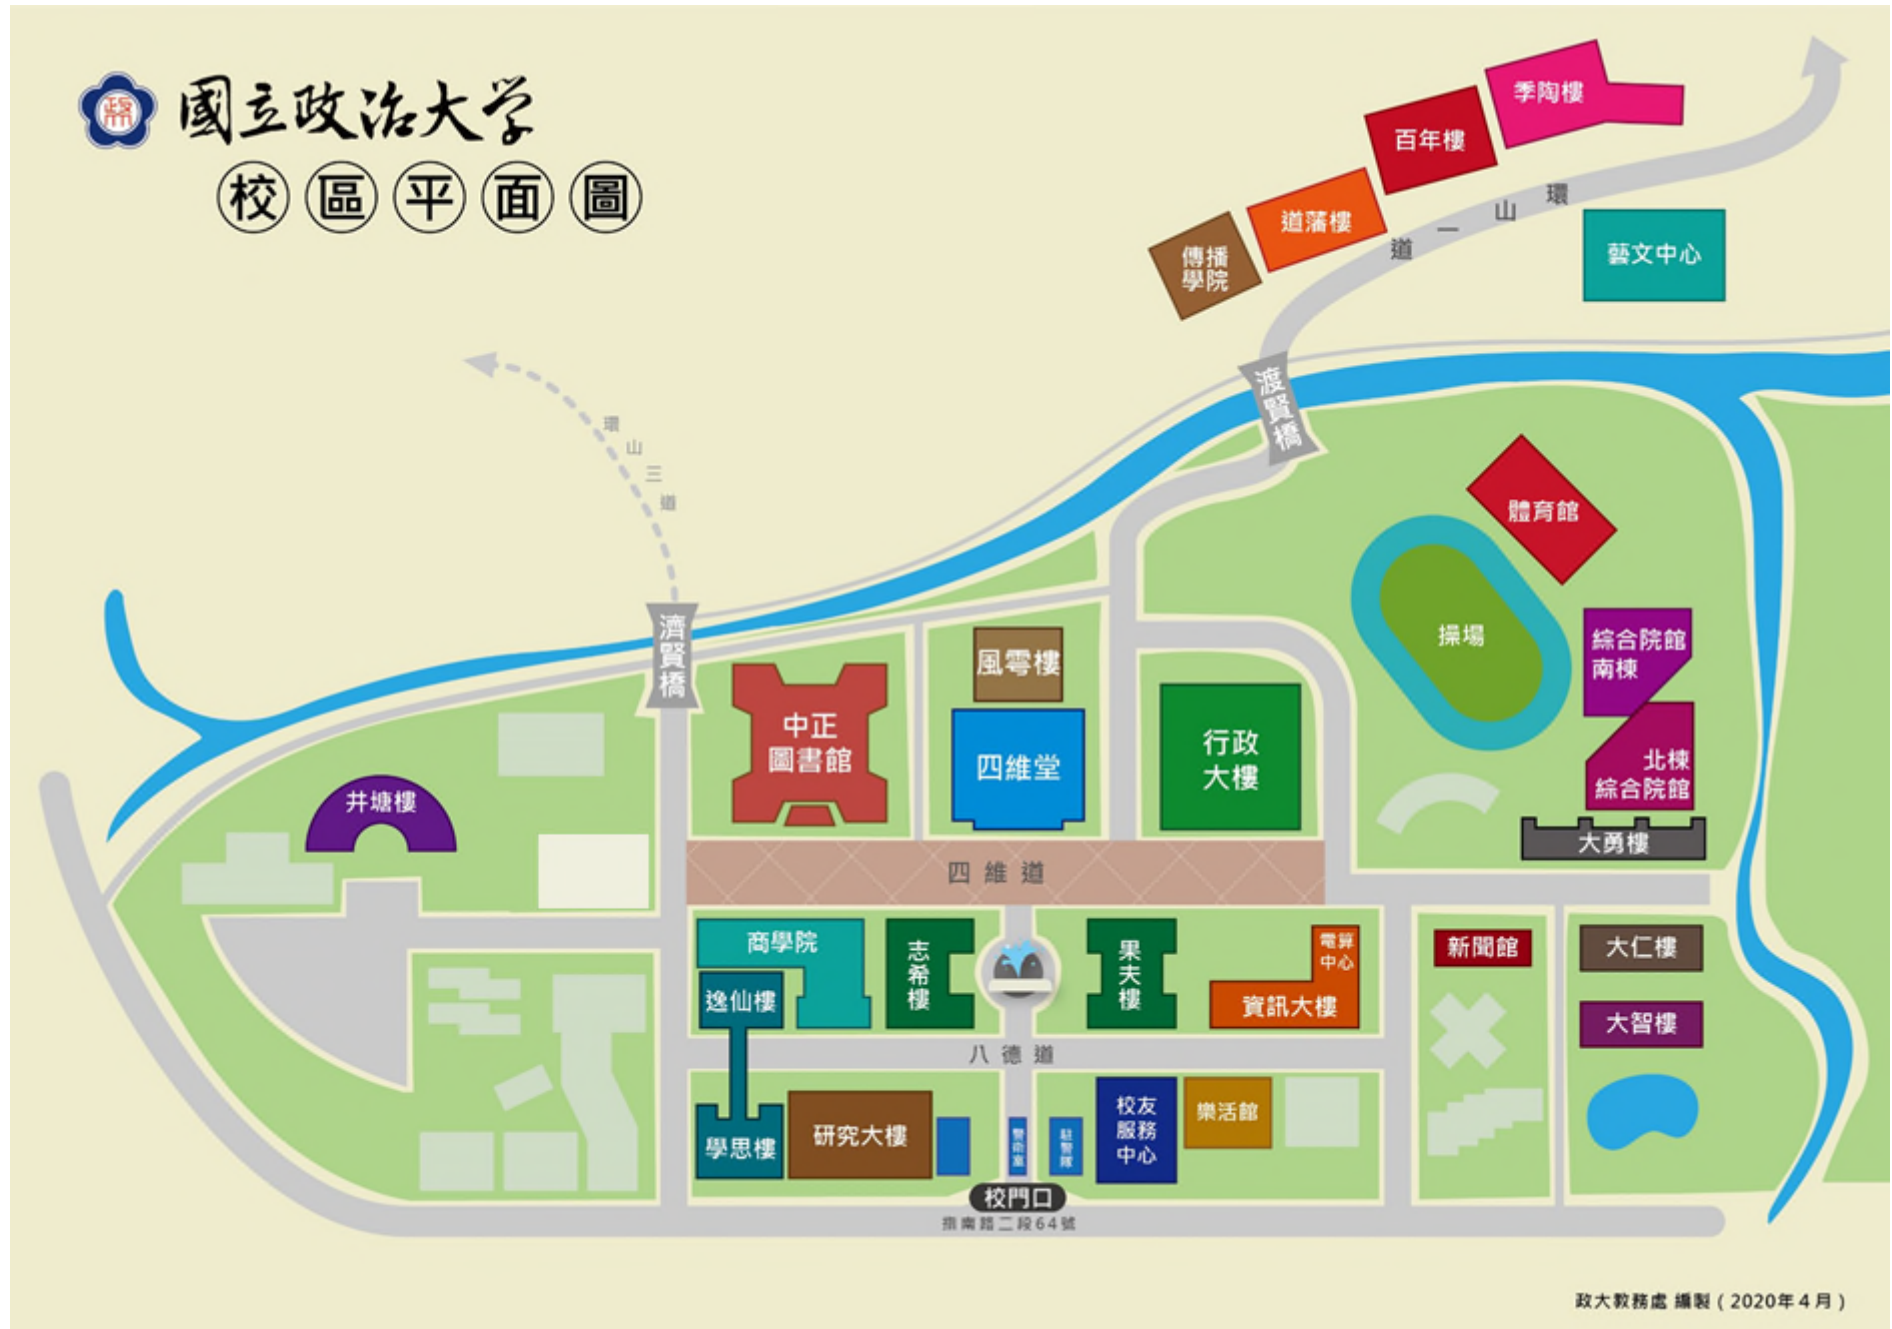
國立政治大學
校區平面圖

季陶樓
百年樓
道藩樓
傳播學院
環山一道
藝文中心
渡賢橋
環山三道
體育館
操場
綜合院館南棟
北棟綜合院館
大勇樓
濟賢橋
中正圖書館
風雩樓
四維堂
行政大樓
井塘樓
四維道
商學院
逸仙樓
志希樓
果夫樓
電算中心
資訊大樓
新聞館
大仁樓
大智樓
八德道
學思樓
研究大樓
警衛室
駐警隊
校友服務中心
樂活館
校門口
指南路二段64號

政大教務處 編製（2020年4月）